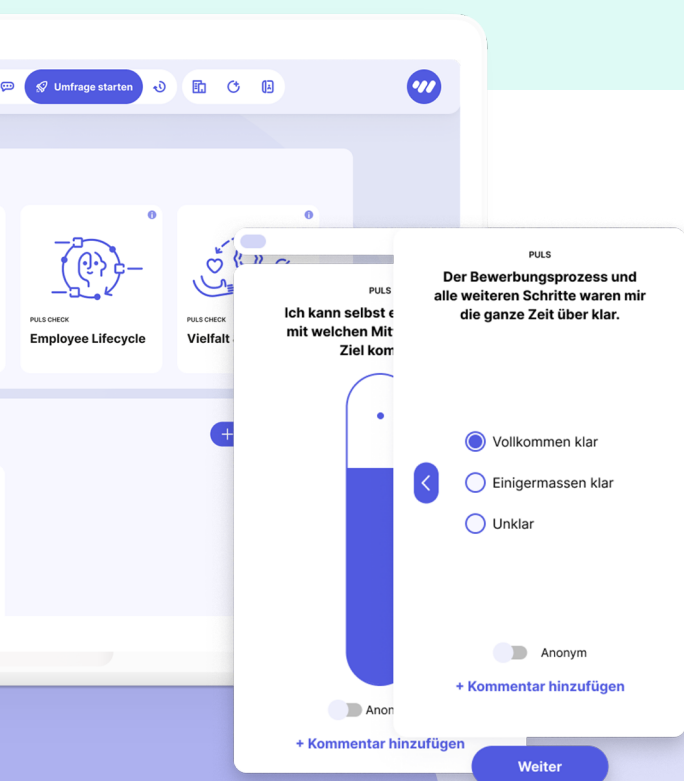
Umfrage starten

PULS CHECK
Employee Lifecycle

PULS CHECK
Vielfalt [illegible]

PULS
Ich kann selbst e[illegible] mit welchen Mit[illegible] Ziel kom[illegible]

Anon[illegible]

+ Kommentar hinzufügen

PULS
Der Bewerbungsprozess und alle weiteren Schritte waren mir die ganze Zeit über klar.

Vollkommen klar
Einigermassen klar
Unklar

Anonym

+ Kommentar hinzufügen

Weiter